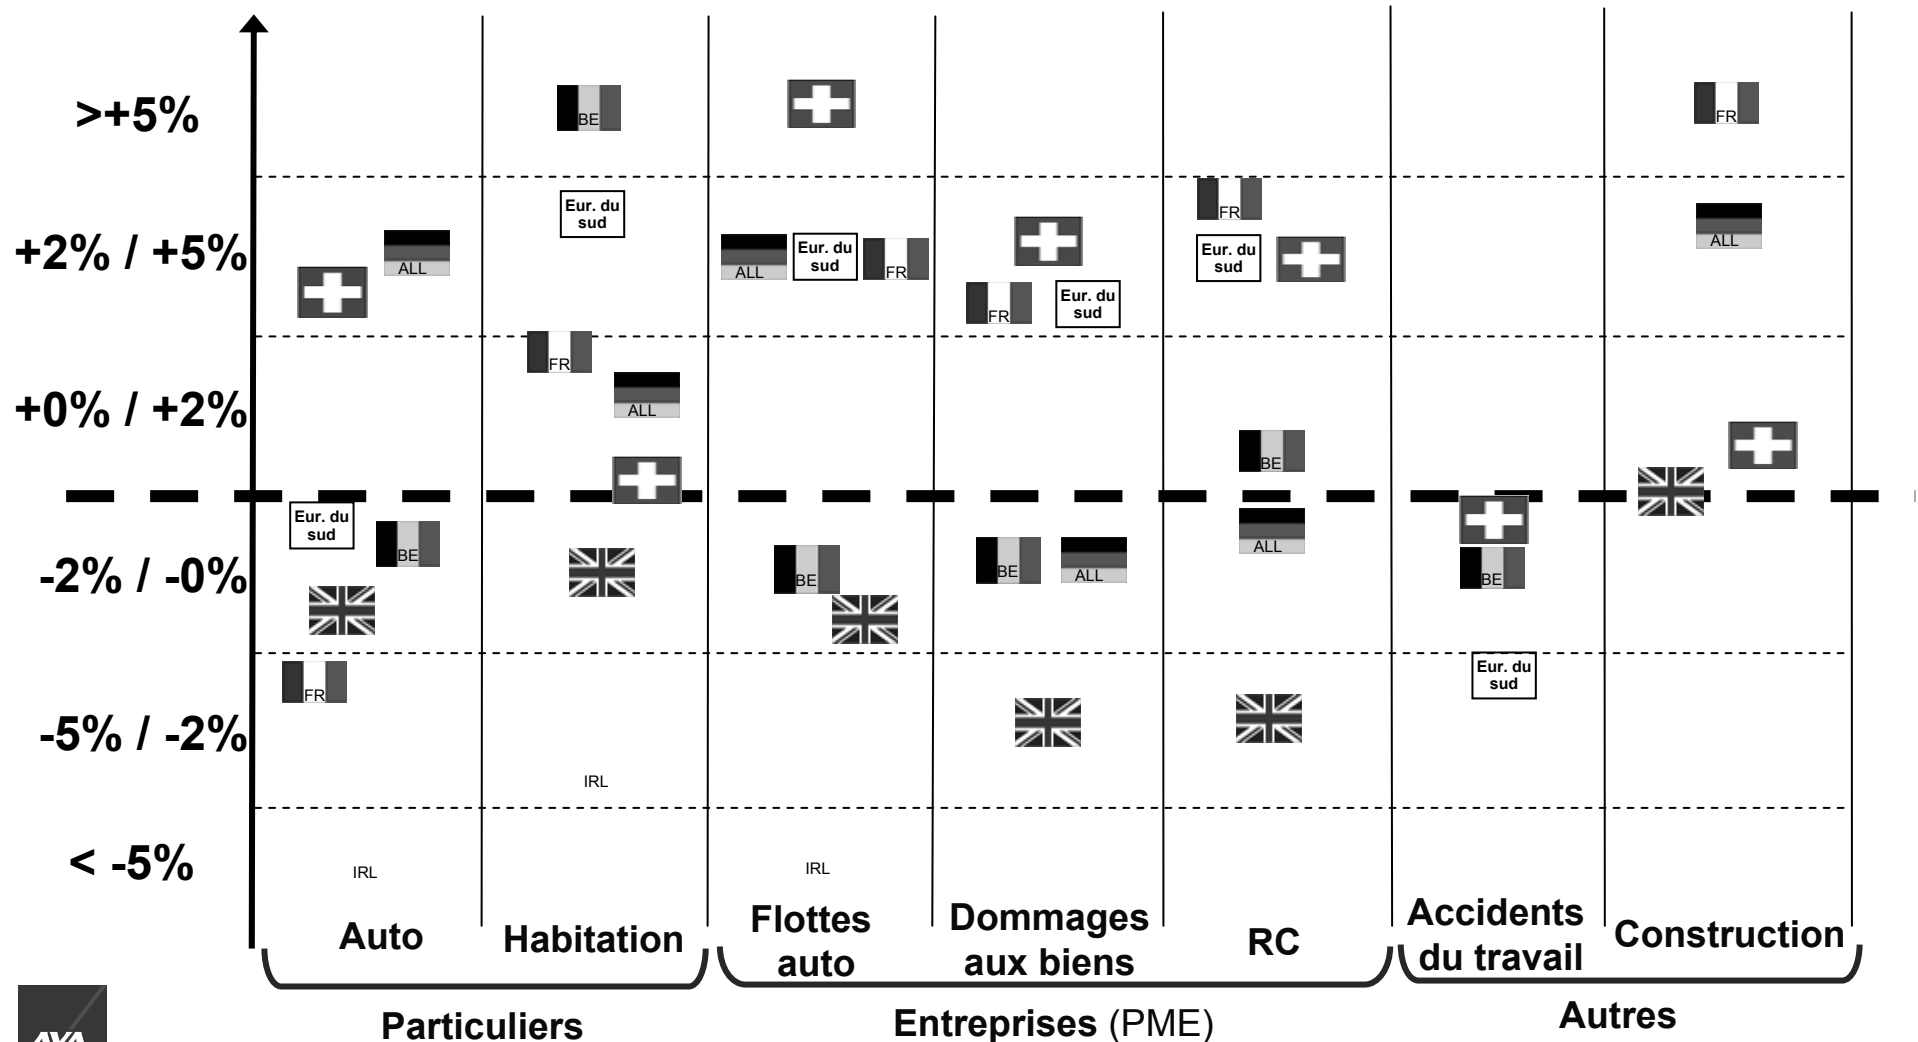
>+5%

+2% / +5%

+0% / +2%

-2% / -0%

-5% / -2%

< -5%

BE

Eur. du sud

FR

ALL

ALL

Eur. du sud

FR

FR

Eur. du sud

FR

Eur. du sud

FR

ALL

ALL

BE

Eur. du sud

BE

BE

BE

ALL

ALL

BE

FR

Eur. du sud

IRL

IRL

IRL

Auto

Habitation

Flottes auto

Dommages aux biens

RC

Accidents du travail

Construction

Particuliers

Entreprises (PME)

Autres

AXA